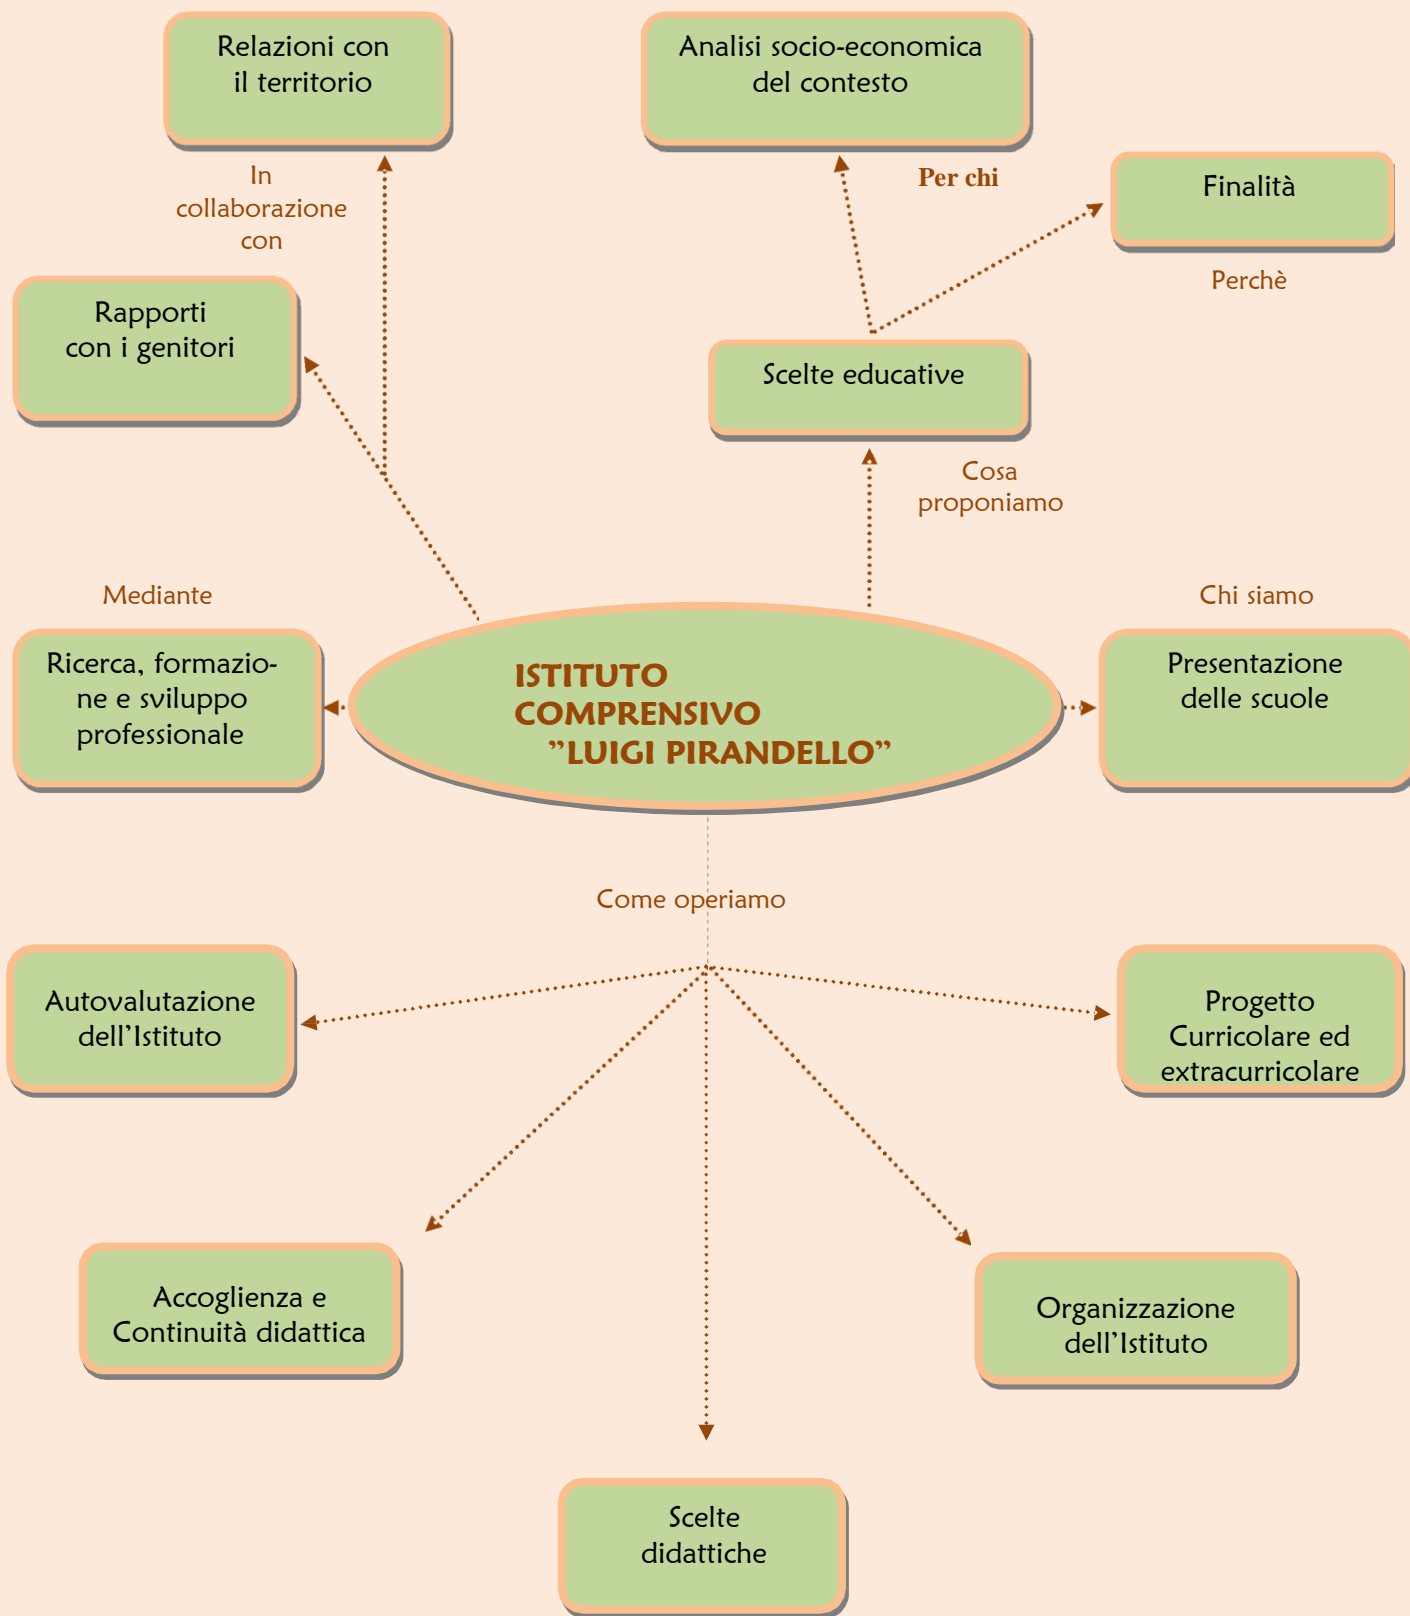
Relazioni con il territorio

Analisi socio-economica del contesto

In collaborazione con

Per chi

Finalità

Perchè

Rapporti con i genitori

Scelte educative

Cosa proponiamo

Mediante

Chi siamo

Ricerca, formazione e sviluppo professionale

ISTITUTO COMPRENSIVO ”LUIGI PIRANDELLO”

Presentazione delle scuole

Come operiamo

Autovalutazione dell’Istituto

Progetto Curricolare ed extracurricolare

Accoglienza e Continuità didattica

Organizzazione dell’Istituto

Scelte didattiche